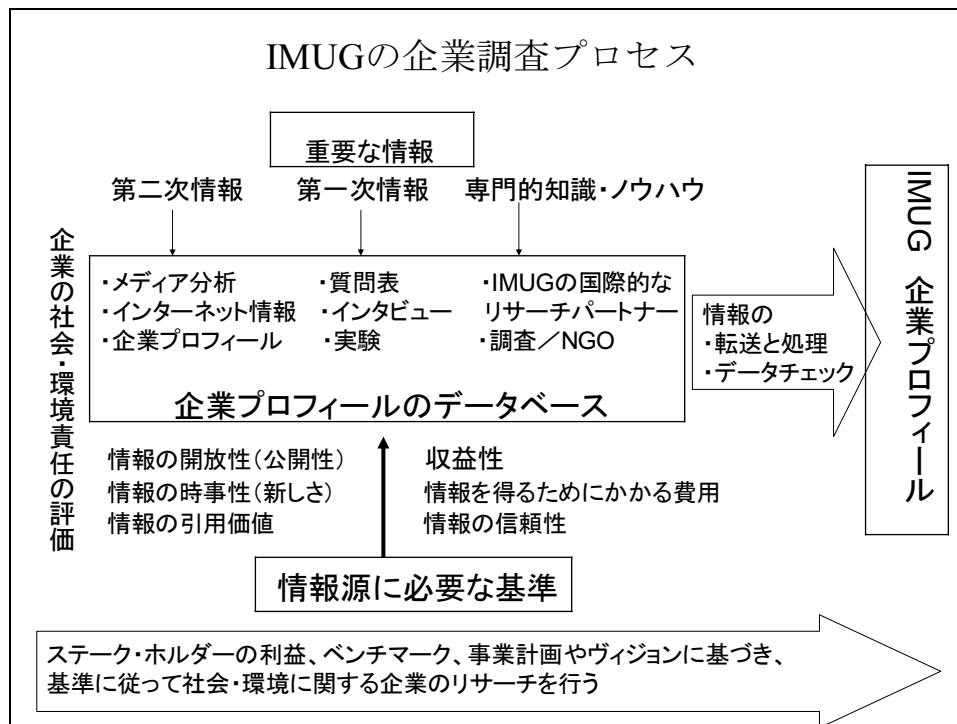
IMUGの企業調査プロセス

重要な情報

第二次情報　第一次情報　専門的知識・ノウハウ

企業の社会・環境責任の評価

・メディア分析
・インターネット情報
・企業プロフィール

・質問表
・インタビュー
・実験

・IMUGの国際的なリサーチパートナー
・調査／NGO

企業プロフィールのデータベース

情報の
・転送と処理
・データチェック

IMUG　企業プロフィール

情報の開放性（公開性）
情報の時事性（新しさ）
情報の引用価値

収益性
情報を得るためにかかる費用
情報の信頼性

情報源に必要な基準

ステーク・ホルダーの利益、ベンチマーク、事業計画やヴィジョンに基づき、基準に従って社会・環境に関する企業のリサーチを行う